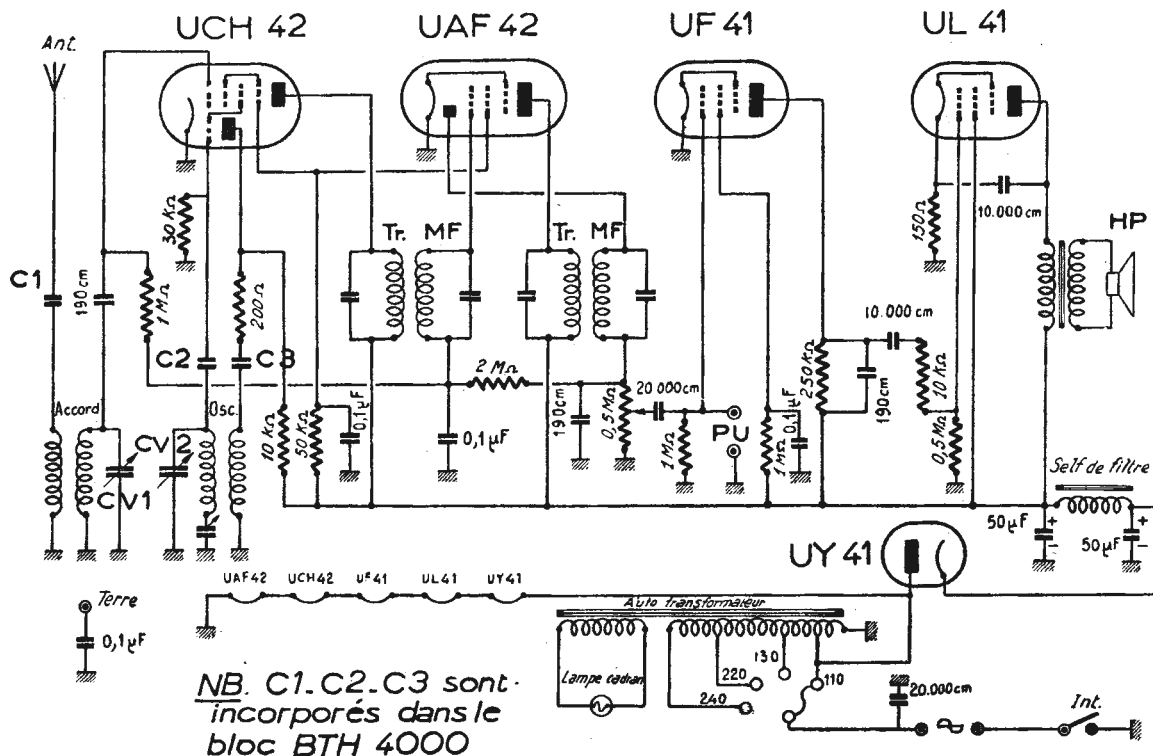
UCH 42
UAF 42
UF 41
UL 41
Ant.
$30\,k\Omega$
$200\,\Omega$
Tr.
MF
Tr.
MF
$150\,\Omega$
10.000 cm
HP
C1
190 cm
$1\,M\Omega$
C2
C3
10.000 cm
$250\,k\Omega$
$10\,k\Omega$
190 cm
$2\,M\Omega$
20.000cm
Accord
Osc.
$10\,k\Omega$
$50\,k\Omega$
$0{,}1\,\mu F$
$0{,}1\,\mu F$
190cm
$0{,}5\,M\Omega$
$1\,M\Omega$
PU
$1\,M\Omega$
$0{,}1\,\mu F$
$0{,}5\,M\Omega$
CV2
CV1
Self de filtre
$50\,\mu F$
$50\,\mu F$
UY 41
UAF42
UCH42
UF41
UL41
UY41
Terre
$0{,}1\,\mu F$
Auto transformateur
Lampe cadran
220
130
110
240
20.000cm
Int.
NB. C1.C2.C3 sont incorporés dans le bloc BTH 4000